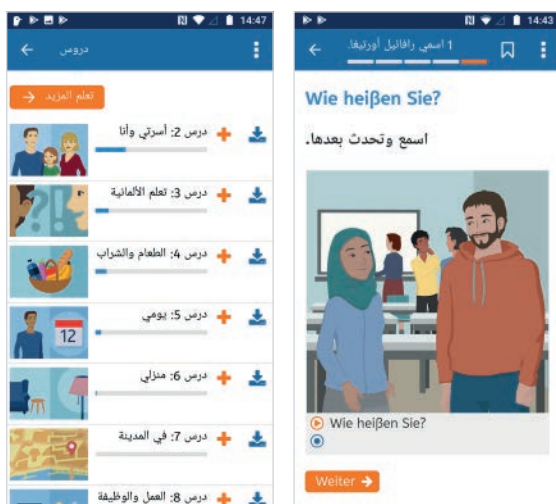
14:47

دروس

تعلم المزيد

درس 2: أسرتي وأنا

درس 3: تعلم الألمانية

درس 4: الطعام والشراب

درس 5: يومي

12

درس 6: منزلي

درس 7: في المدينة

درس 8: العمل والوظيفة

14:43

1 اسمي رافائيل أورتيغا.

Wie heiβen Sie?

اسمع وتحدث بعدها.

Wie heiβen Sie?

Weiter